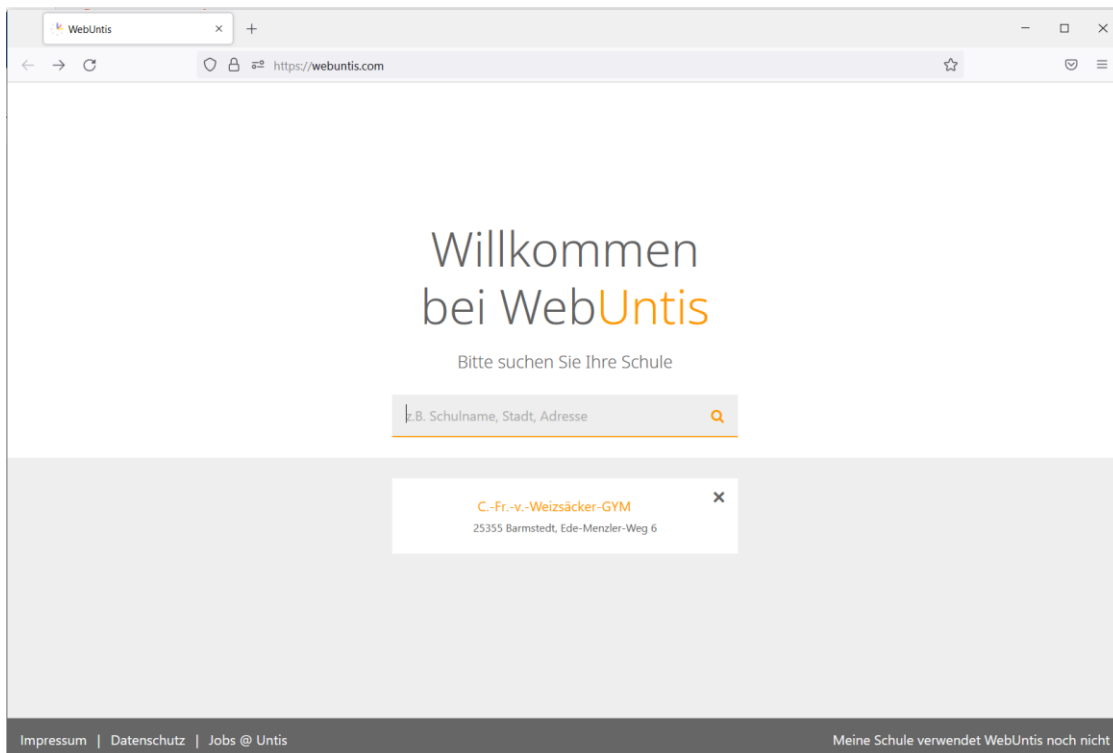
WebUntis ×
+
https://webuntis.com

Willkommen bei WebUntis

Bitte suchen Sie Ihre Schule

z.B. Schulname, Stadt, Adresse

C.-Fr.-v.-Weizsäcker-GYM
25355 Barmstedt, Ede-Menzler-Weg 6

Impressum | Datenschutz | Jobs @ Untis

Meine Schule verwendet WebUntis noch nicht